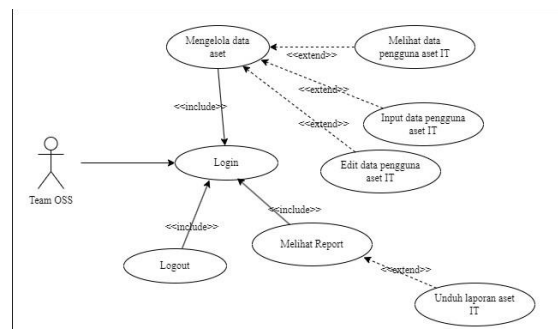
Mengelola data aset

Melihat data pengguna aset IT

<<extend>>

<<extend>>

<<include>>

<<extend>>

Input data pengguna aset IT

Edit data pengguna aset IT

Team OSS

Login

<<include>>

<<include>>

Melihat Report

Logout

<<extend>>

Unduh laporan aset IT